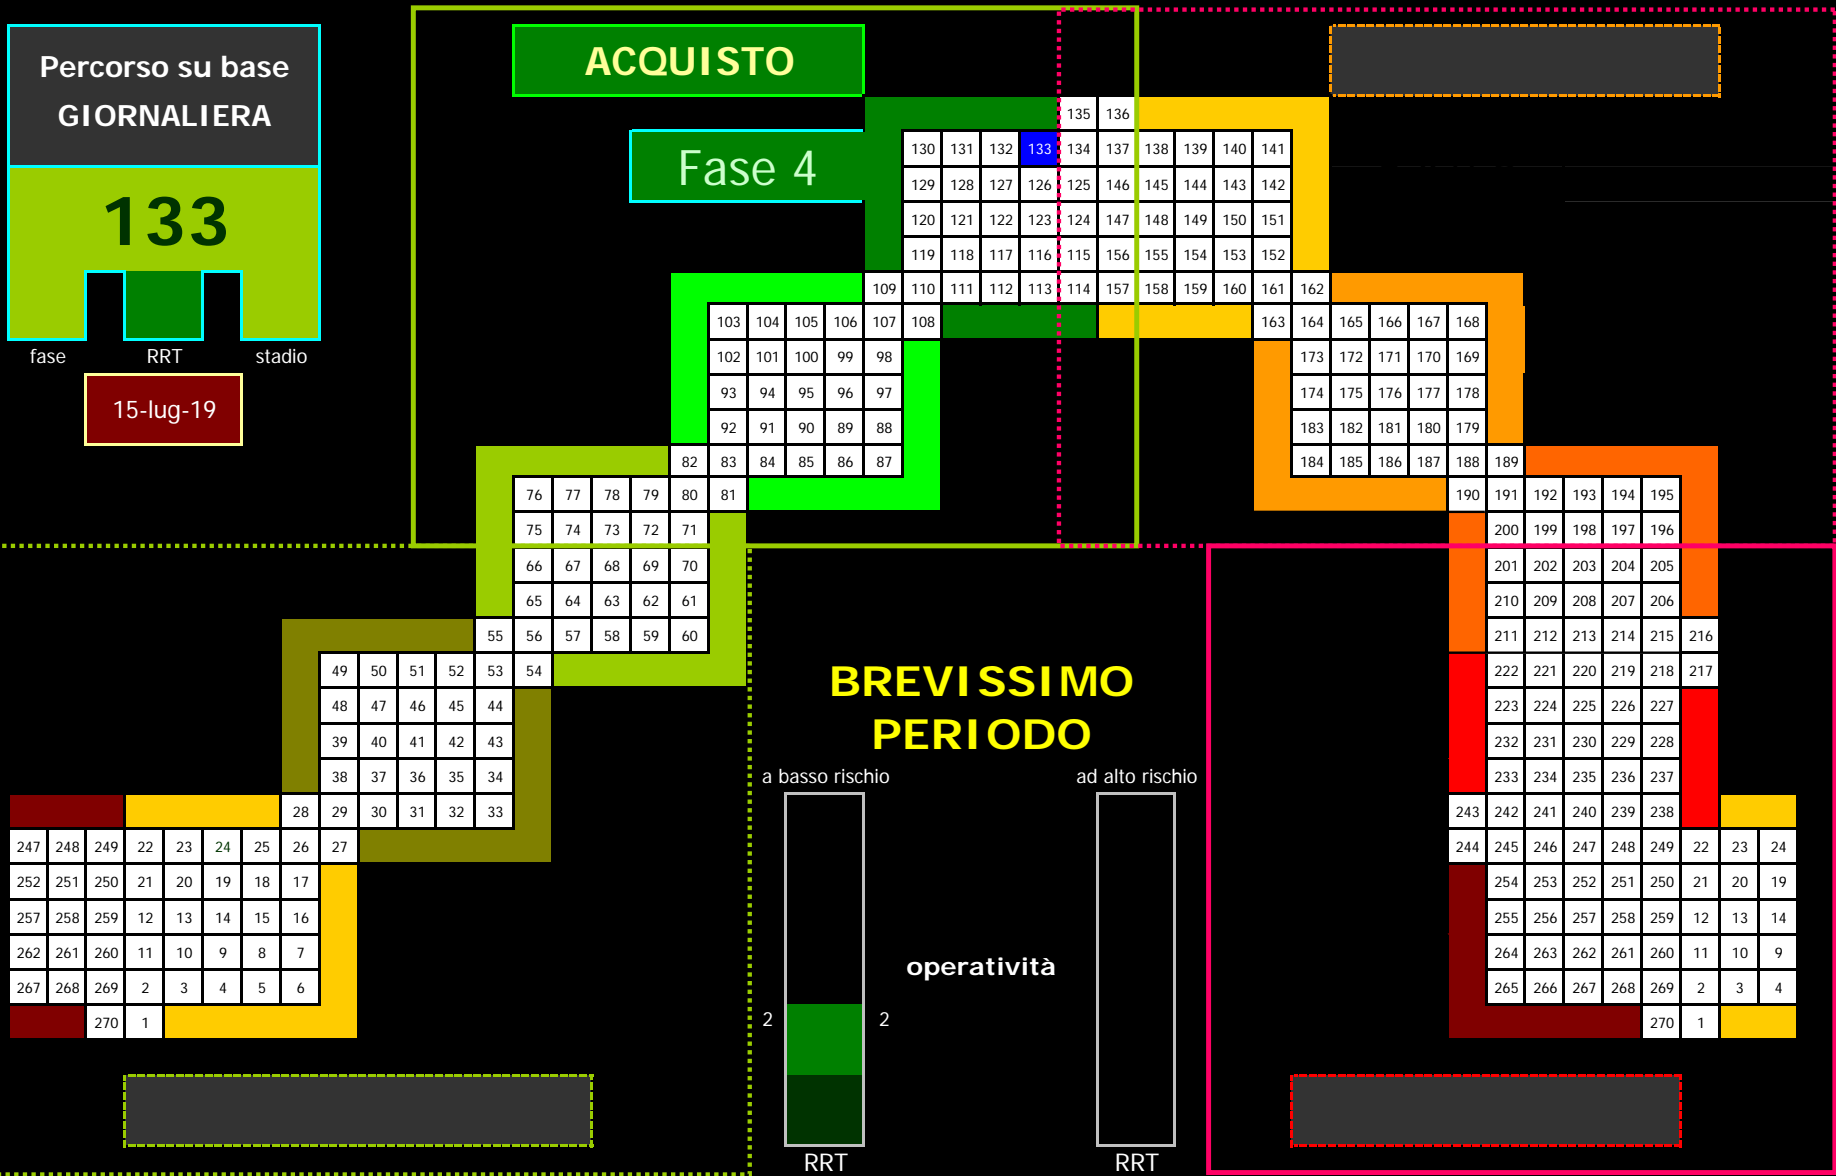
Percorso su base GIORNALIERA

133

fase RRT stadio

15-lug-19

ACQUISTO

Fase 4

135 136
130 131 132 133 134 137 138 139 140 141
129 128 127 126 125 146 145 144 143 142
120 121 122 123 124 147 148 149 150 151
119 118 117 116 115 156 155 154 153 152
109 110 111 112 113 114 157 158 159 160 161 162
103 104 105 106 107 108 163 164 165 166 167 168
102 101 100 99 98 173 172 171 170 169
93 94 95 96 97 174 175 176 177 178
92 91 90 89 88 183 182 181 180 179
82 83 84 85 86 87 184 185 186 187 188 189
76 77 78 79 80 81 190 191 192 193 194 195
75 74 73 72 71 200 199 198 197 196
66 67 68 69 70 201 202 203 204 205
65 64 63 62 61 210 209 208 207 206
55 56 57 58 59 60 211 212 213 214 215 216
49 50 51 52 53 54 222 221 220 219 218 217
48 47 46 45 44 223 224 225 226 227
39 40 41 42 43 232 231 230 229 228
38 37 36 35 34 233 234 235 236 237
28 29 30 31 32 33 243 242 241 240 239 238
247 248 249 22 23 24 25 26 27 244 245 246 247 248 249 22 23 24
252 251 250 21 20 19 18 17 254 253 252 251 250 21 20 19
257 258 259 12 13 14 15 16 255 256 257 258 259 12 13 14
262 261 260 11 10 9 8 7 264 263 262 261 260 11 10 9
267 268 269 2 3 4 5 6 265 266 267 268 269 2 3 4
270 1 270 1

BREVISSIMO PERIODO

a basso rischio

ad alto rischio

operatività

2 2

RRT

RRT